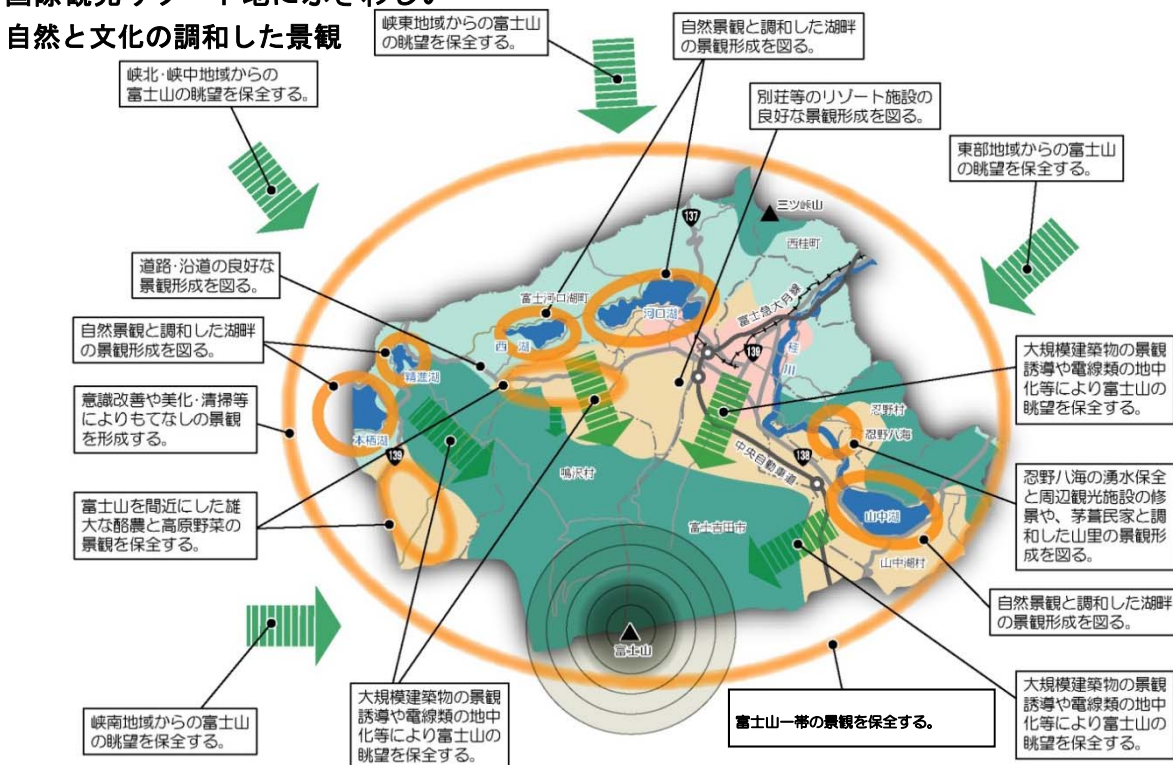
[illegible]
自然と文化の調和した景観

峡東地域からの富士山の眺望を保全する。

自然景観と調和した湖畔の景観形成を図る。

峡北・峡中地域からの富士山の眺望を保全する。

別荘等のリゾート施設の良好な景観形成を図る。

東部地域からの富士山の眺望を保全する。

三ツ峠山

137

西桂町

道路・沿道の良好な景観形成を図る。

富士河口湖町

河口湖

富士急大月線

自然景観と調和した湖畔の景観形成を図る。

西湖

139

桂川

精進湖

大規模建築物の景観誘導や電線類の地中化等により富士山の眺望を保全する。

意識改善や美化・清掃等によりもてなしの景観を形成する。

本栖湖

忍野村

忍野八海

139

中央自動車道

138

鳴沢村

忍野八海の湧水保全と周辺観光施設の修景や、茅葺民家と調和した山里の景観形成を図る。

富士山を間近にした雄大な酪農と高原野菜の景観を保全する。

山中湖

富士吉田市

山中湖村

自然景観と調和した湖畔の景観形成を図る。

富士山

峡南地域からの富士山の眺望を保全する。

大規模建築物の景観誘導や電線類の地中化等により富士山の眺望を保全する。

富士山一帯の景観を保全する。

大規模建築物の景観誘導や電線類の地中化等により富士山の眺望を保全する。